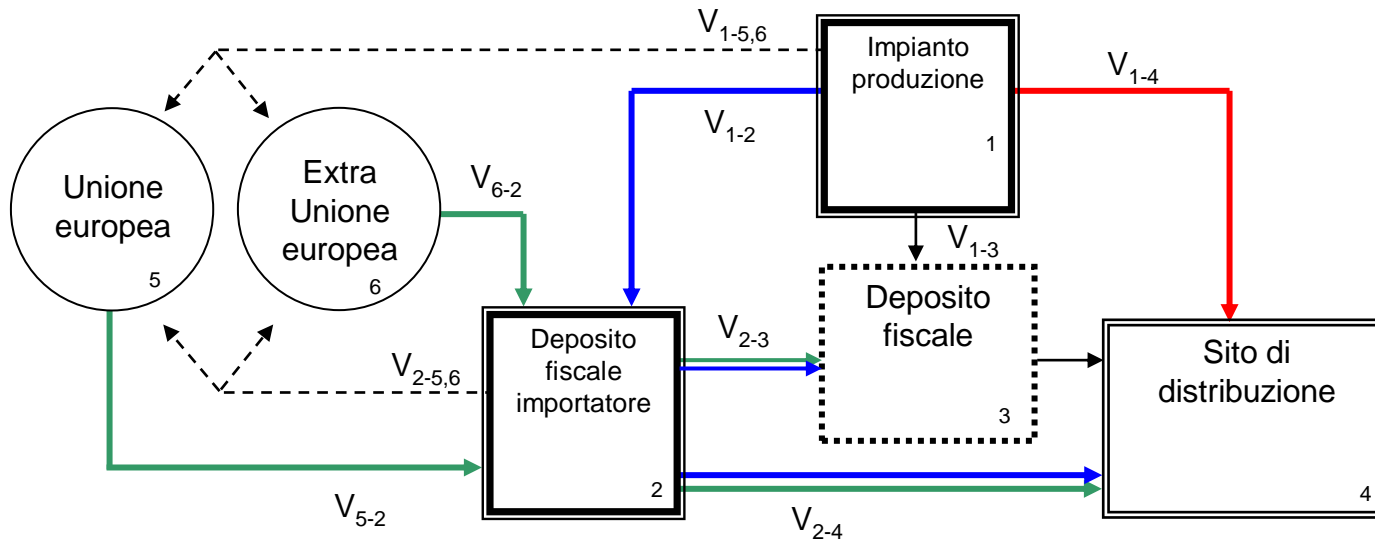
$V_{1-5,6}$

Impianto produzione

1

$V_{1-4}$

$V_{1-2}$

Unione europea

5

Extra Unione europea

6

$V_{6-2}$

$V_{1-3}$

Deposito fiscale

3

$V_{2-3}$

Deposito fiscale importatore

2

$V_{2-5,6}$

Sito di distribuzione

4

$V_{5-2}$

$V_{2-4}$